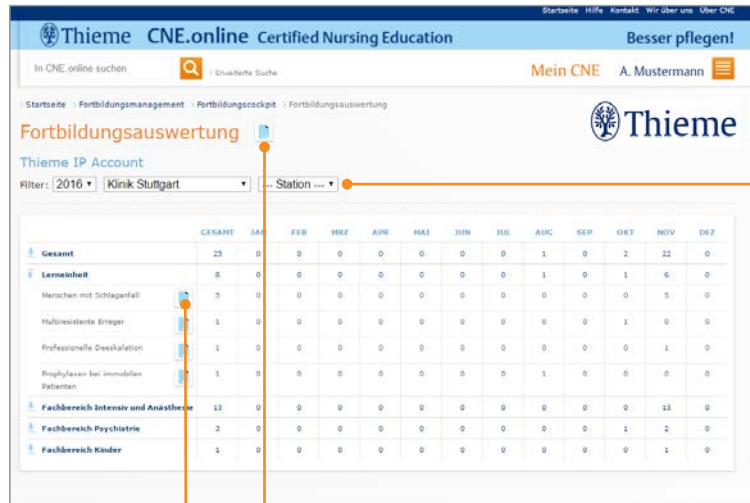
Startseite Hilfe Kontakt Wir über uns Über CNE

Thieme CNE.online Certified Nursing Education

Besser pflegen!

In CNE.online suchen

Erweiterte Suche

Mein CNE A. Mustermann

Startseite > Fortbildungsmanagement > Fortbildungscockpit > Fortbildungsauswertung

Fortbildungsauswertung

Thieme

Thieme IP Account

Filter: 2016 Klinik Stuttgart --- Station ---

| | GESAMT | JAN | FEB | MRZ | APR | MAI | JUN | JUL | AUG | SEP | OKT | NOV | DEZ |
|---|---|---|---|---|---|---|---|---|---|---|---|---|---|
| Gesamt | 25 | 0 | 0 | 0 | 0 | 0 | 0 | 0 | 1 | 0 | 2 | 22 | 0 |
| Lerneinheit | 8 | 0 | 0 | 0 | 0 | 0 | 0 | 0 | 1 | 0 | 1 | 6 | 0 |
| Menschen mit Schlaganfall | 5 | 0 | 0 | 0 | 0 | 0 | 0 | 0 | 0 | 0 | 0 | 5 | 0 |
| Multiresistente Erreger | 1 | 0 | 0 | 0 | 0 | 0 | 0 | 0 | 0 | 0 | 1 | 0 | 0 |
| Professionelle Deeskalation | 1 | 0 | 0 | 0 | 0 | 0 | 0 | 0 | 0 | 0 | 0 | 1 | 0 |
| Prophylaxen bei immobilen Patienten | 1 | 0 | 0 | 0 | 0 | 0 | 0 | 0 | 1 | 0 | 0 | 0 | 0 |
| Fachbereich Intensiv und Anästhesie | 13 | 0 | 0 | 0 | 0 | 0 | 0 | 0 | 0 | 0 | 0 | 13 | 0 |
| Fachbereich Psychiatrie | 3 | 0 | 0 | 0 | 0 | 0 | 0 | 0 | 0 | 0 | 1 | 2 | 0 |
| Fachbereich Kinder | 1 | 0 | 0 | 0 | 0 | 0 | 0 | 0 | 0 | 0 | 0 | 1 | 0 |